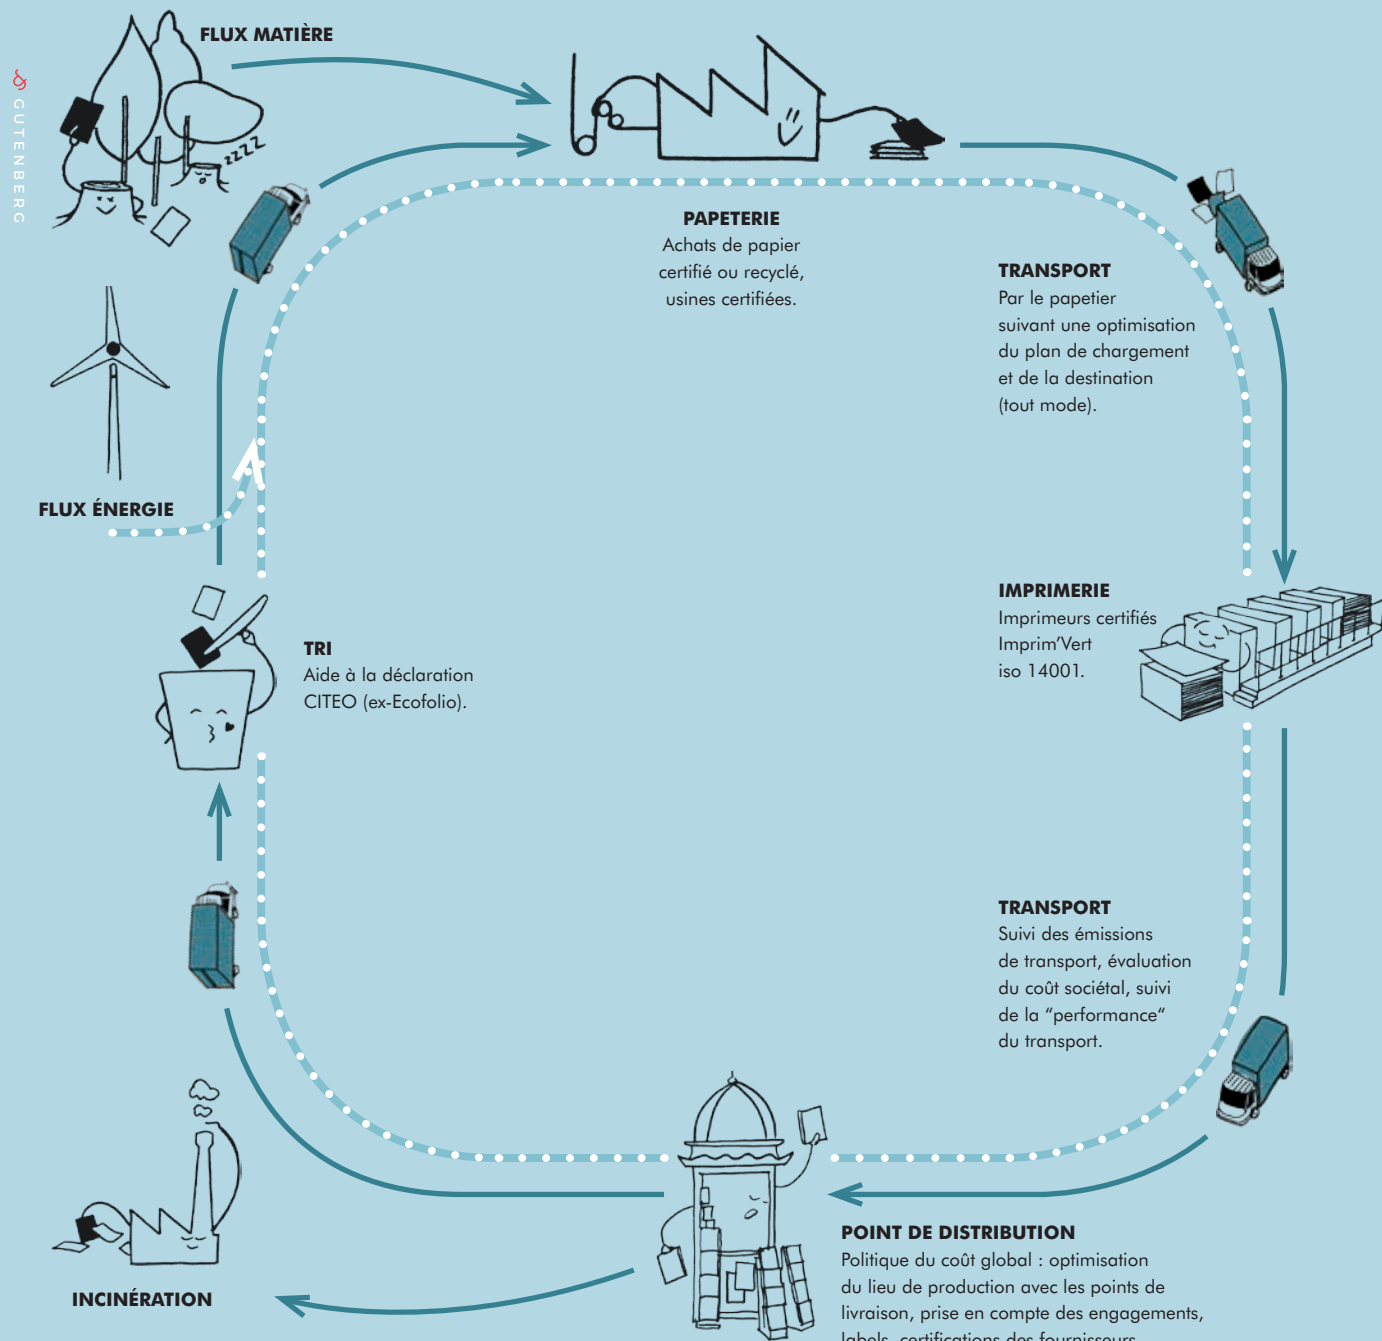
GUTENBERG

FLUX MATIÈRE

PAPETERIE
Achats de papier certifié ou recyclé, usines certifiées.

TRANSPORT
Par le papetier suivant une optimisation du plan de chargement et de la destination (tout mode).

FLUX ÉNERGIE

IMPRIMERIE
Imprimeurs certifiés Imprim'Vert iso 14001.

TRI
Aide à la déclaration CITEO (ex-Ecofolio).

TRANSPORT
Suivi des émissions de transport, évaluation du coût sociétal, suivi de la "performance" du transport.

INCINÉRATION

POINT DE DISTRIBUTION
Politique du coût global : optimisation du lieu de production avec les points de livraison, prise en compte des engagements, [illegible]